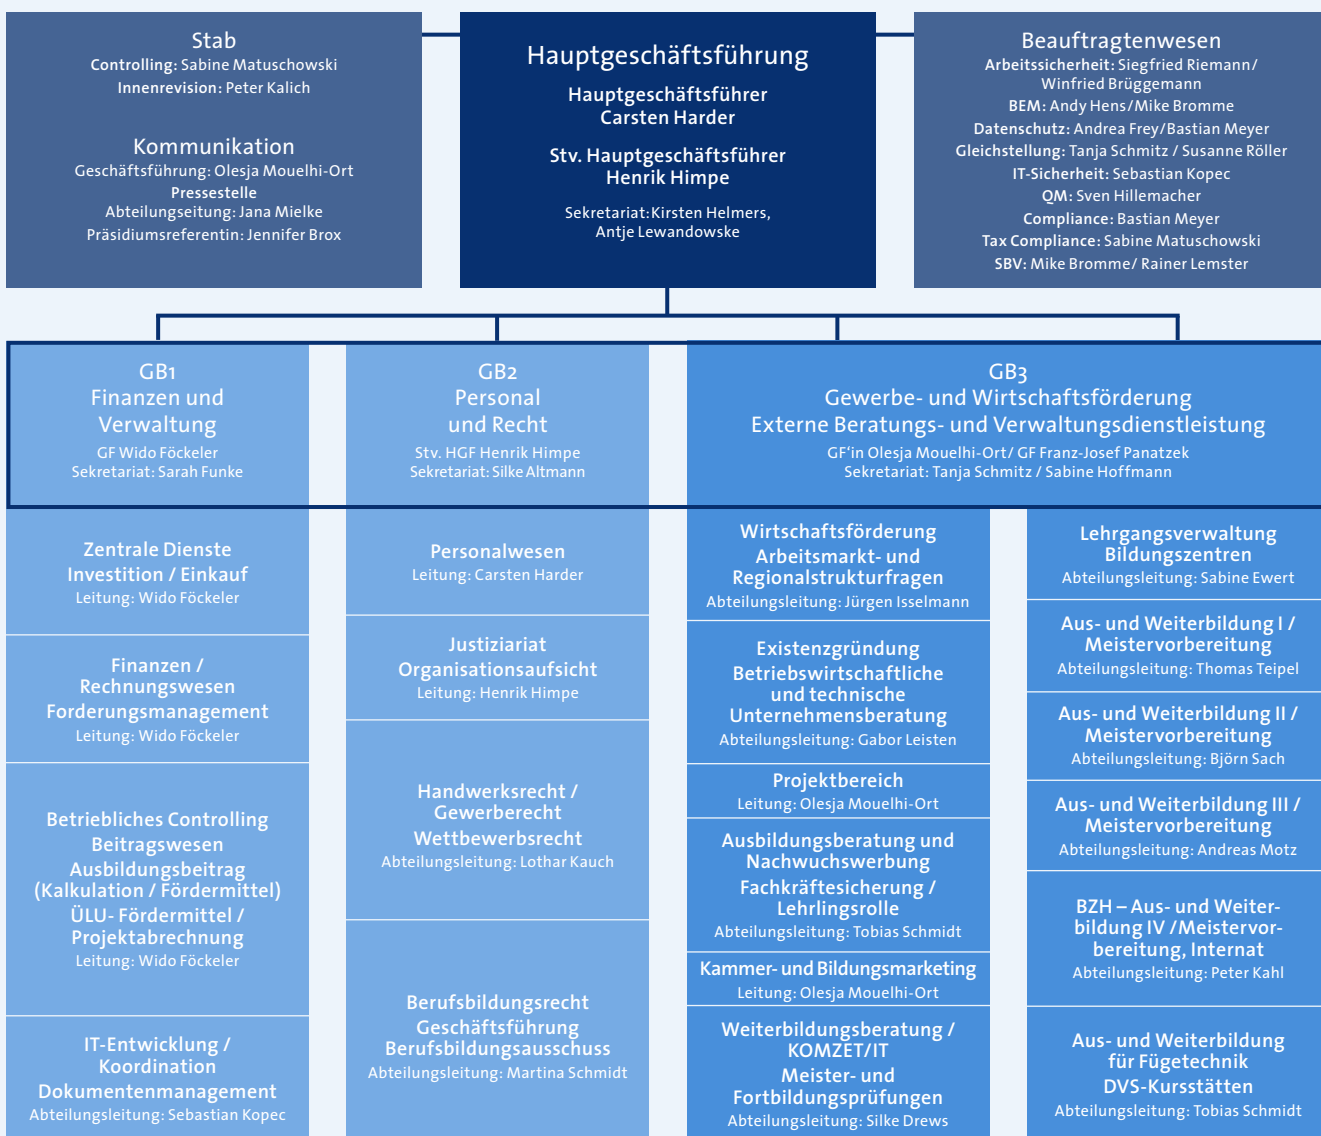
Stab
Controlling: Sabine Matuschowski
Innenrevision: Peter Kalich

Kommunikation
Geschäftsführung: Olesja Mouelhi-Ort
Pressestelle
Abteilungseitung: Jana Mielke
Präsidiumsreferentin: Jennifer Brox

Hauptgeschäftsführung
Hauptgeschäftsführer
Carsten Harder

Stv. Hauptgeschäftsführer
Henrik Himpe

Sekretariat: Kirsten Helmers, Antje Lewandowske

Beauftragtenwesen
Arbeitssicherheit: Siegfried Riemann/ Winfried Brüggemann
BEM: Andy Hens/Mike Bromme
Datenschutz: Andrea Frey/Bastian Meyer
Gleichstellung: Tanja Schmitz / Susanne Röller
IT-Sicherheit: Sebastian Kopec
QM: Sven Hillemacher
Compliance: Bastian Meyer
Tax Compliance: Sabine Matuschowski
SBV: Mike Bromme/ Rainer Lemster

GB1
Finanzen und Verwaltung
GF Wido Föckeler
Sekretariat: Sarah Funke

Zentrale Dienste
Investition / Einkauf
Leitung: Wido Föckeler

Finanzen /
Rechnungswesen
Forderungsmanagement
Leitung: Wido Föckeler

Betriebliches Controlling
Beitragswesen
Ausbildungsbeitrag
(Kalkulation / Fördermittel)
ÜLU- Fördermittel /
Projektabrechnung
Leitung: Wido Föckeler

IT-Entwicklung /
Koordination
Dokumentenmanagement
Abteilungsleitung: Sebastian Kopec

GB2
Personal
und Recht
Stv. HGF Henrik Himpe
Sekretariat: Silke Altmann

Personalwesen
Leitung: Carsten Harder

Justiziariat
Organisationsaufsicht
Leitung: Henrik Himpe

Handwerksrecht /
Gewerberecht
Wettbewerbsrecht
Abteilungsleitung: Lothar Kauch

Berufsbildungsrecht
Geschäftsführung
Berufsbildungsausschuss
Abteilungsleitung: Martina Schmidt

GB3
Gewerbe- und Wirtschaftsförderung
Externe Beratungs- und Verwaltungsdienstleistung
GF'in Olesja Mouelhi-Ort/ GF Franz-Josef Panatzek
Sekretariat: Tanja Schmitz / Sabine Hoffmann

Wirtschaftsförderung
Arbeitsmarkt- und
Regionalstrukturfragen
Abteilungsleitung: Jürgen Isselmann

Existenzgründung
Betriebswirtschaftliche
und technische
Unternehmensberatung
Abteilungsleitung: Gabor Leisten

Projektbereich
Leitung: Olesja Mouelhi-Ort

Ausbildungsberatung und
Nachwuchswerbung
Fachkräftesicherung /
Lehrlingsrolle
Abteilungsleitung: Tobias Schmidt

Kammer- und Bildungsmarketing
Leitung: Olesja Mouelhi-Ort

Weiterbildungsberatung /
KOMZET/IT
Meister- und
Fortbildungsprüfungen
Abteilungsleitung: Silke Drews

Lehrgangsverwaltung
Bildungszentren
Abteilungsleitung: Sabine Ewert

Aus- und Weiterbildung I /
Meistervorbereitung
Abteilungsleitung: Thomas Teipel

Aus- und Weiterbildung II /
Meistervorbereitung
Abteilungsleitung: Björn Sach

Aus- und Weiterbildung III /
Meistervorbereitung
Abteilungsleitung: Andreas Motz

BZH – Aus- und Weiterbildung IV /Meistervorbereitung, Internat
Abteilungsleitung: Peter Kahl

Aus- und Weiterbildung
für Fügetechnik
DVS-Kursstätten
Abteilungsleitung: Tobias Schmidt